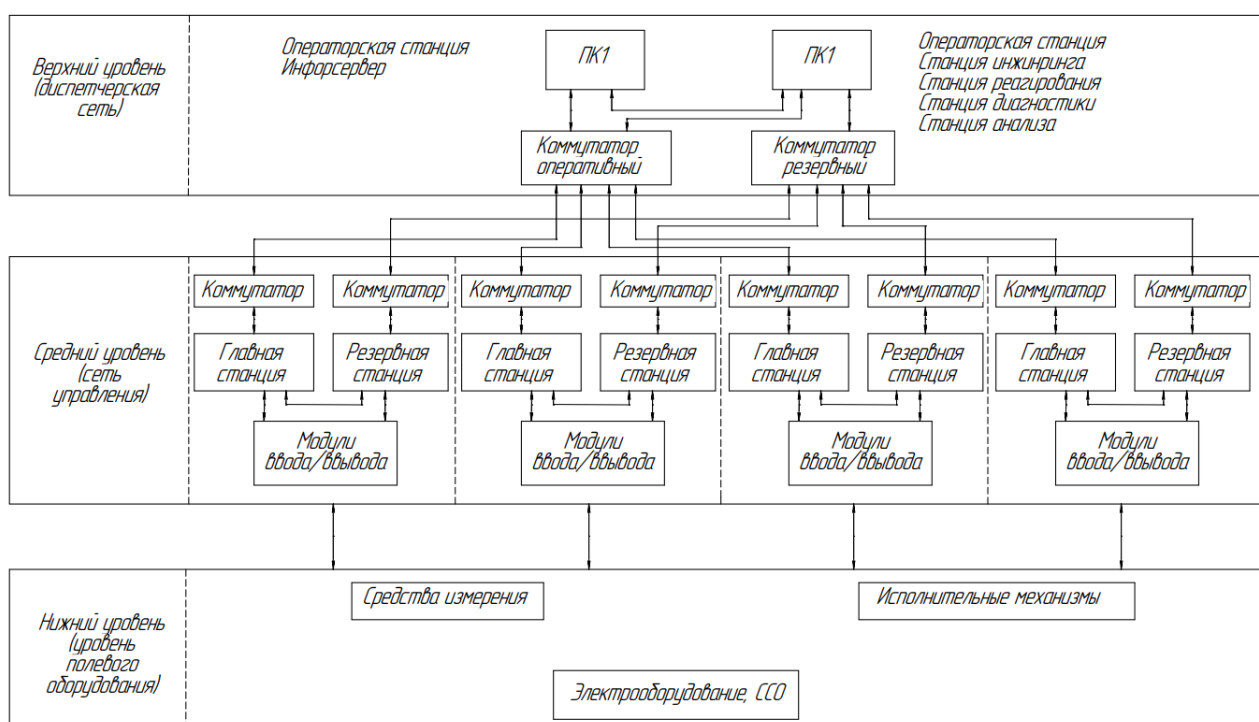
Верхний уровень (диспетчерская сеть)

Операторская станция
Инфорсервер

ПК1

ПК1

Операторская станция
Станция инжиринга
Станция реагирования
Станция диагностики
Станция анализа

Коммутатор оперативный

Коммутатор резервный

Средний уровень (сеть управления)

Коммутатор

Коммутатор

Главная станция

Резервная станция

Модули ввода/ввывода

Коммутатор

Коммутатор

Главная станция

Резервная станция

Модули ввода/ввывода

Коммутатор

Коммутатор

Главная станция

Резервная станция

Модули ввода/ввывода

Коммутатор

Коммутатор

Главная станция

Резервная станция

Модули ввода/ввывода

Нижний уровень (уровень полевого оборудования)

Средства измерения

Исполнительные механизмы

Электрооборудование, ССО